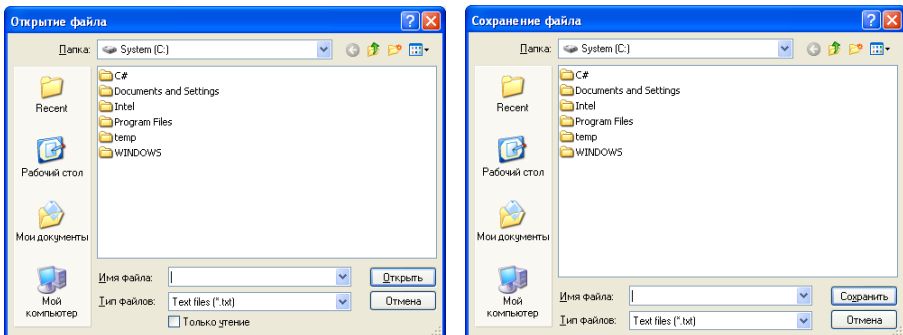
Открытие файла

Папка: System (C:)

Recent

Рабочий стол

Мои документы

Мой компьютер

C#
Documents and Settings
Intel
Program Files
temp
WINDOWS

Имя файла:
Открыть

Тип файлов: Text files (*.txt)
Отмена

Только чтение

Сохранение файла

Папка: System (C:)

Recent

Рабочий стол

Мои документы

Мой компьютер

C#
Documents and Settings
Intel
Program Files
temp
WINDOWS

Имя файла:
Сохранить

Тип файлов: Text files (*.txt)
Отмена